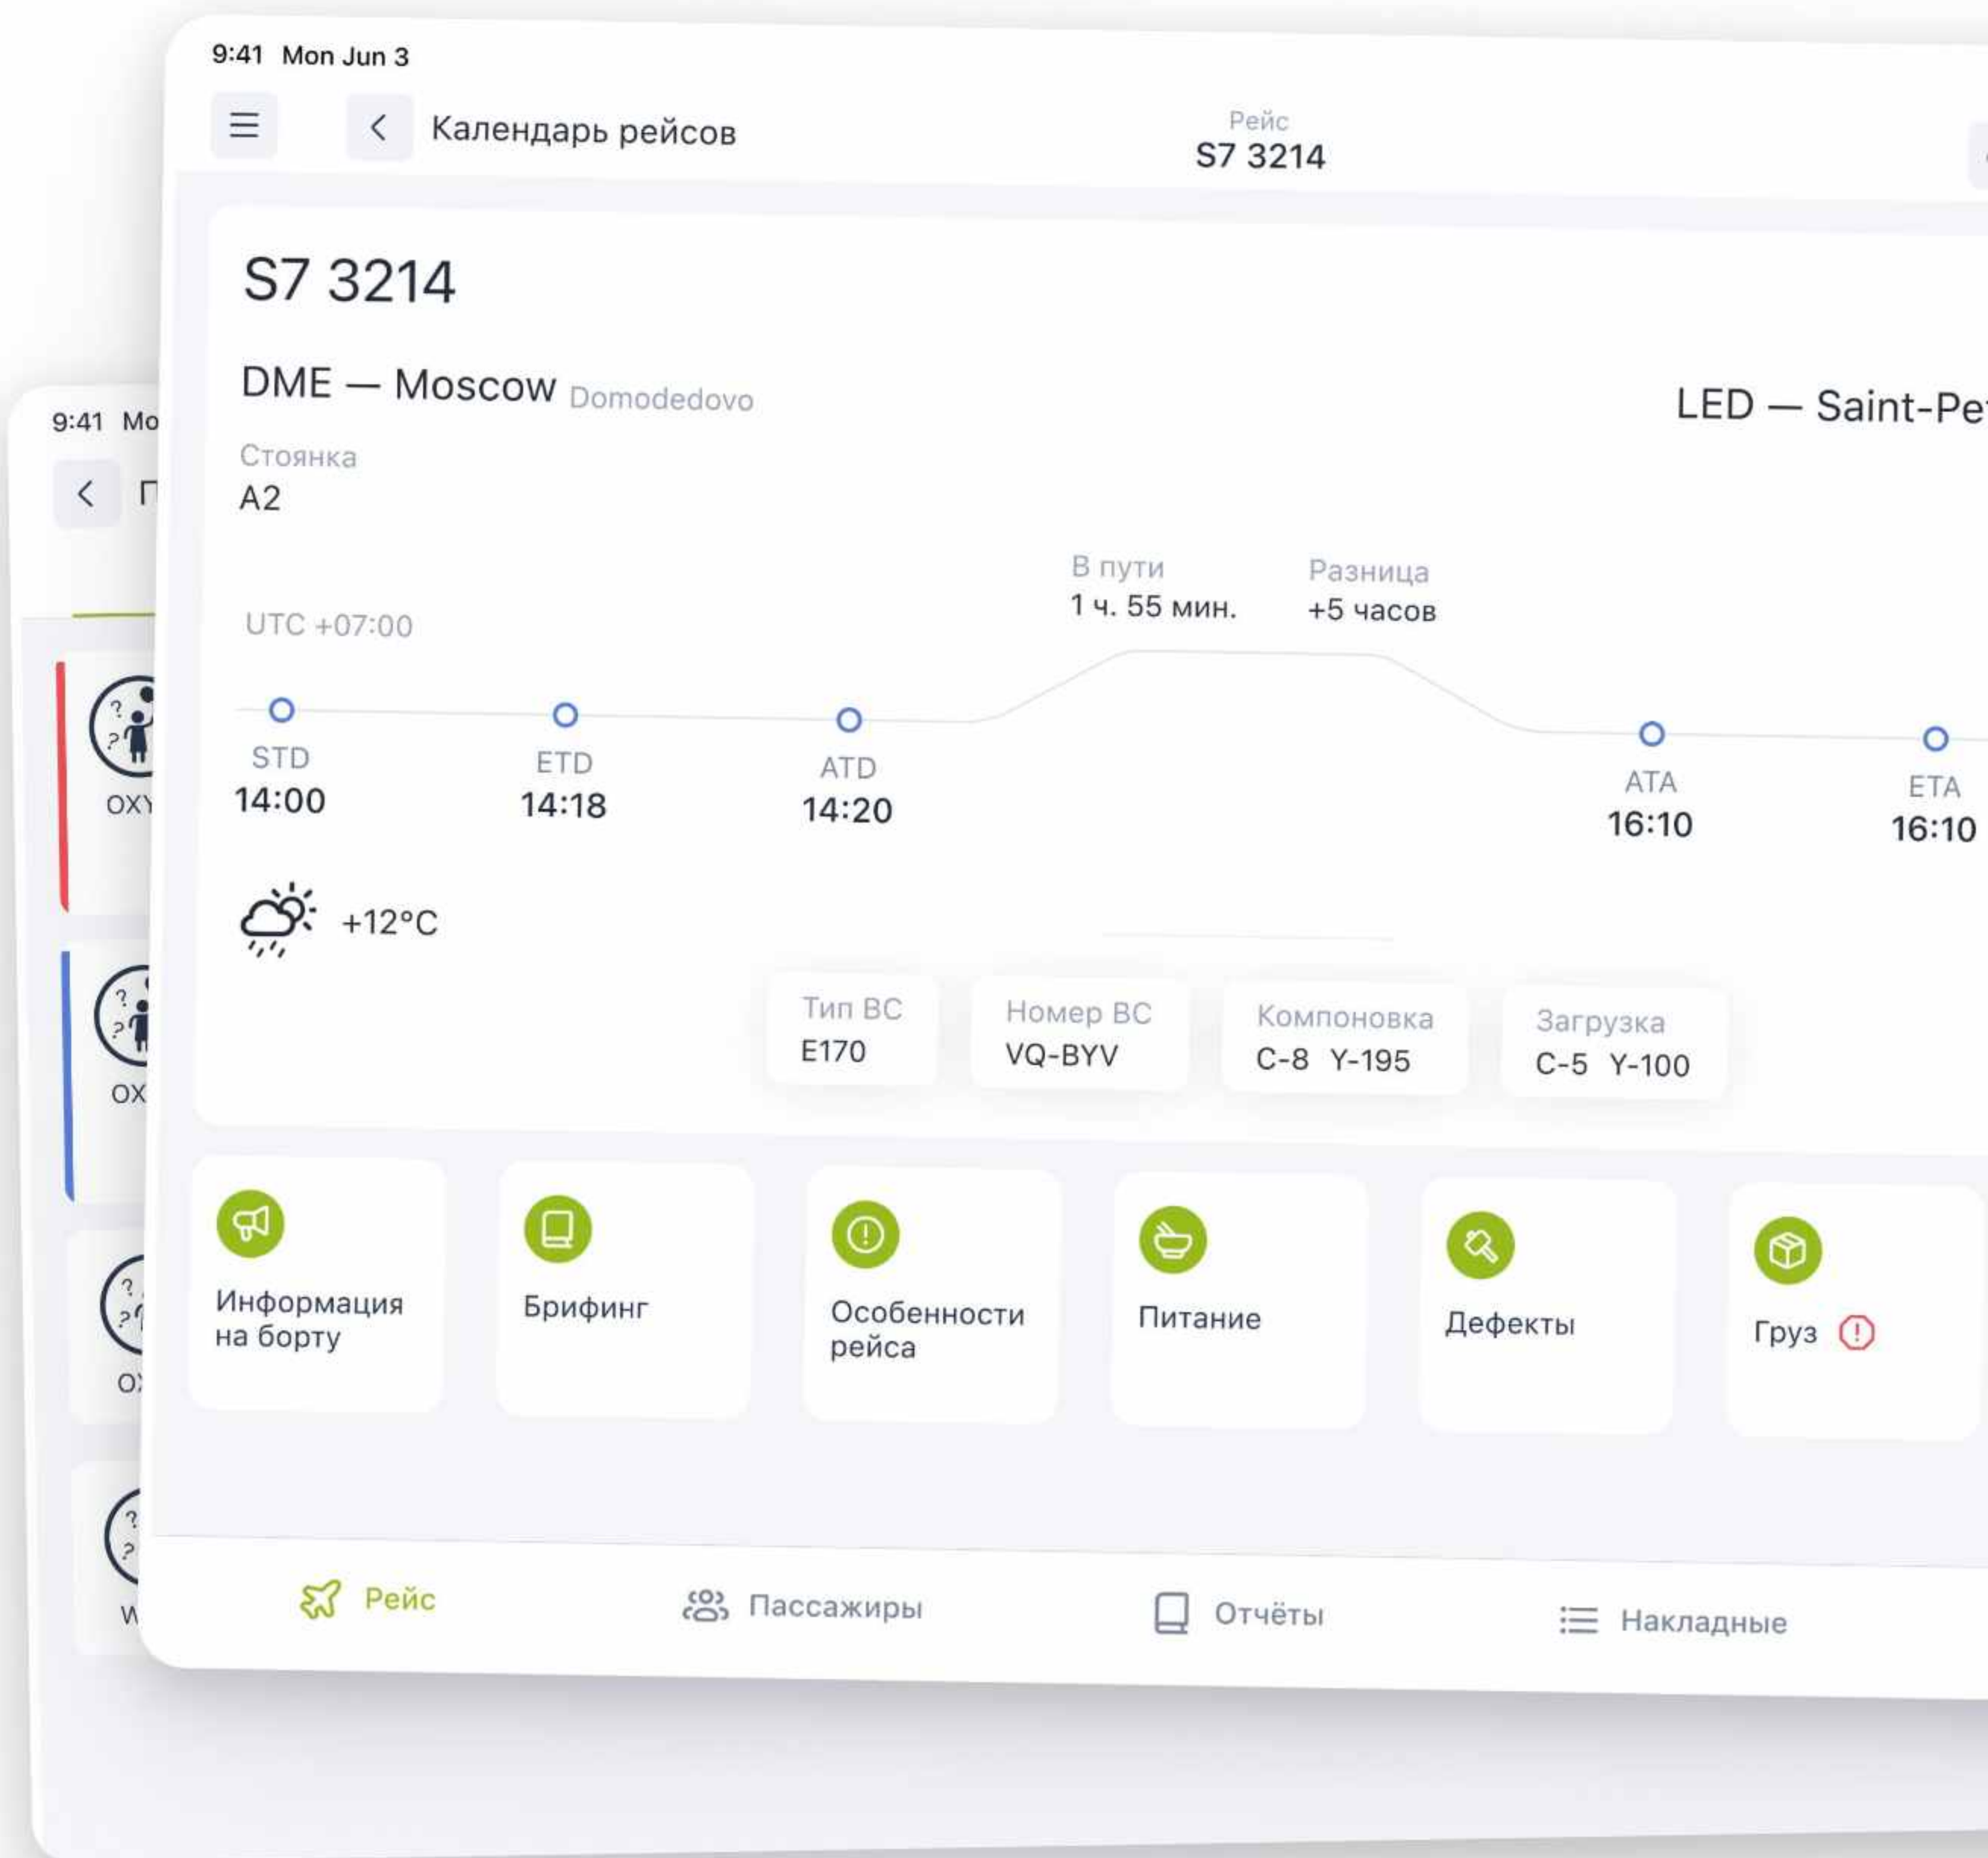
9:41 Mon Jun 3

Календарь рейсов

Рейс
S7 3214

S7 3214

DME — Moscow Domodedovo

LED — Saint-Pe

Стоянка
A2

UTC +07:00

В пути
1 ч. 55 мин.

Разница
+5 часов

STD
14:00

ETD
14:18

ATD
14:20

ATA
16:10

ETA
16:10

+12°C

Тип ВС
E170

Номер ВС
VQ-BYV

Компоновка
C-8 Y-195

Загрузка
C-5 Y-100

Информация на борту

Брифинг

Особенности рейса

Питание

Дефекты

Груз

Рейс

Пассажиры

Отчёты

Накладные

9:41 Mo

П

OXY

OX

O

W